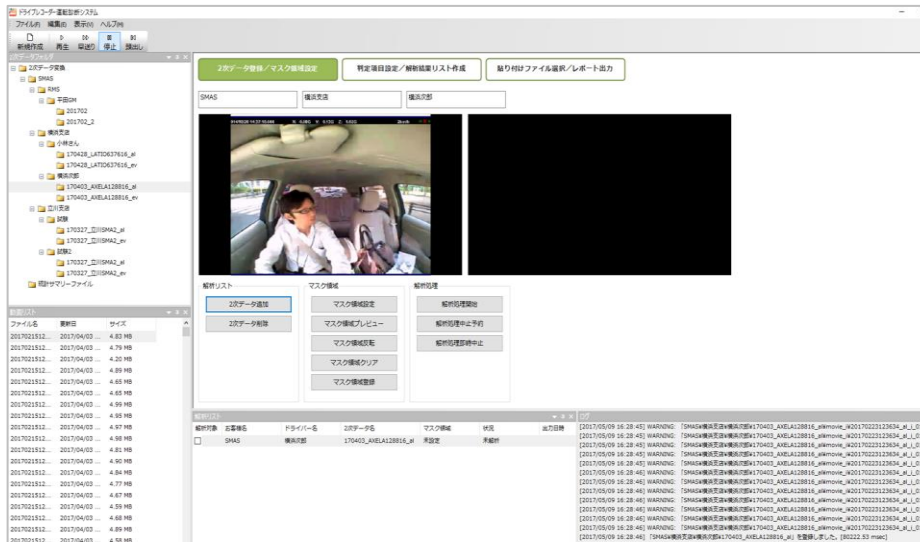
ドライブレコーダー運転診断システム
ファイル(F) 編集(E) 表示(V) ヘルプ(H)
新規作成 再生 早送り 停止 抽出し

2次データ登録
SMAS
RMS
平田SM
201702
201702_2
横浜支店
小林さん
170428_LATID637616_al
170428_LATID637616_ev
横浜次郎
170403_AXELA128816_al
170403_AXELA128816_ev
立川支店
試験
170327_立川SMA2_al
170327_立川SMA2_ev
試験2
170327_立川SMA2_al
170327_立川SMA2_ev
既計サマリーファイル

動画リスト
| ファイル名 | 更新日 | サイズ |
|---|---|---|
| 2017021512... | 2017/04/03 ... | 4.83 MB |
| 2017021512... | 2017/04/03 ... | 4.79 MB |
| 2017021512... | 2017/04/03 ... | 4.20 MB |
| 2017021512... | 2017/04/03 ... | 4.89 MB |
| 2017021512... | 2017/04/03 ... | 4.65 MB |
| 2017021512... | 2017/04/03 ... | 4.65 MB |
| 2017021512... | 2017/04/03 ... | 4.99 MB |
| 2017021512... | 2017/04/03 ... | 4.95 MB |
| 2017021512... | 2017/04/03 ... | 4.97 MB |
| 2017021512... | 2017/04/03 ... | 4.98 MB |
| 2017021512... | 2017/04/03 ... | 4.81 MB |
| 2017021512... | 2017/04/03 ... | 4.90 MB |
| 2017021512... | 2017/04/03 ... | 4.84 MB |
| 2017021512... | 2017/04/03 ... | 4.77 MB |
| 2017021512... | 2017/04/03 ... | 4.67 MB |
| 2017021512... | 2017/04/03 ... | 4.59 MB |
| 2017021512... | 2017/04/03 ... | 4.68 MB |
| 2017021512... | 2017/04/03 ... | 4.89 MB |
| 2017021512... | 2017/04/03 ... | 4.58 MB |

2次データ登録／マスク領域設定
判定項目設定／解析結果リスト作成
貼り付けファイル選択／レポート出力

SMAS
横浜支店
横浜次郎

解析リスト
2次データ追加
2次データ削除
マスク領域
マスク領域設定
マスク領域プレビュー
マスク領域反転
マスク領域クリア
マスク領域登録
解析処理
解析処理開始
解析処理中止予約
解析処理即時中止

解析リスト
| 解析対象 | 支店名 | ドライバー名 | 2次データ名 | マスク領域 | 状況 | 出力日時 |
|---|---|---|---|---|---|---|
| ☐ | SMAS | 横浜次郎 | 170403_AXELA128816_al | 未設定 | 未解析 | |

ログ
[2017/05/09 16:28:45] WARNING: 「SMAS¥横浜支店¥横浜次郎¥170403_AXELA128816_al¥movie_¥20170223123634_al_i_0
[2017/05/09 16:28:45] WARNING: 「SMAS¥横浜支店¥横浜次郎¥170403_AXELA128816_al¥movie_¥20170223123634_al_i_0
[2017/05/09 16:28:45] WARNING: 「SMAS¥横浜支店¥横浜次郎¥170403_AXELA128816_al¥movie_¥20170223123634_al_i_0
[2017/05/09 16:28:45] WARNING: 「SMAS¥横浜支店¥横浜次郎¥170403_AXELA128816_al¥movie_¥20170223123634_al_i_0
[2017/05/09 16:28:45] WARNING: 「SMAS¥横浜支店¥横浜次郎¥170403_AXELA128816_al¥movie_¥20170223123634_al_i_0
[2017/05/09 16:28:46] WARNING: 「SMAS¥横浜支店¥横浜次郎¥170403_AXELA128816_al¥movie_¥20170223123634_al_i_0
[2017/05/09 16:28:46] WARNING: 「SMAS¥横浜支店¥横浜次郎¥170403_AXELA128816_al¥movie_¥20170223123634_al_i_0
[2017/05/09 16:28:46] WARNING: 「SMAS¥横浜支店¥横浜次郎¥170403_AXELA128816_al¥movie_¥20170223123634_al_i_0
[2017/05/09 16:28:46] WARNING: 「SMAS¥横浜支店¥横浜次郎¥170403_AXELA128816_al¥movie_¥20170223123634_al_i_0
[2017/05/09 16:28:46] WARNING: 「SMAS¥横浜支店¥横浜次郎¥170403_AXELA128816_al¥movie_¥20170223123634_al_i_0
[2017/05/09 16:28:46] WARNING: 「SMAS¥横浜支店¥横浜次郎¥170403_AXELA128816_al¥movie_¥20170223123634_al_i_0
[2017/05/09 16:28:46] WARNING: 「SMAS¥横浜支店¥横浜次郎¥170403_AXELA128816_al¥movie_¥20170223123634_al_i_0
[2017/05/09 16:28:46] WARNING: 「SMAS¥横浜支店¥横浜次郎¥170403_AXELA128816_al¥movie_¥20170223123634_al_i_0
[2017/05/09 16:28:46] 「SMAS¥横浜支店¥横浜次郎¥170403_AXELA128816_al」を登録しました。[90222.53 msec]